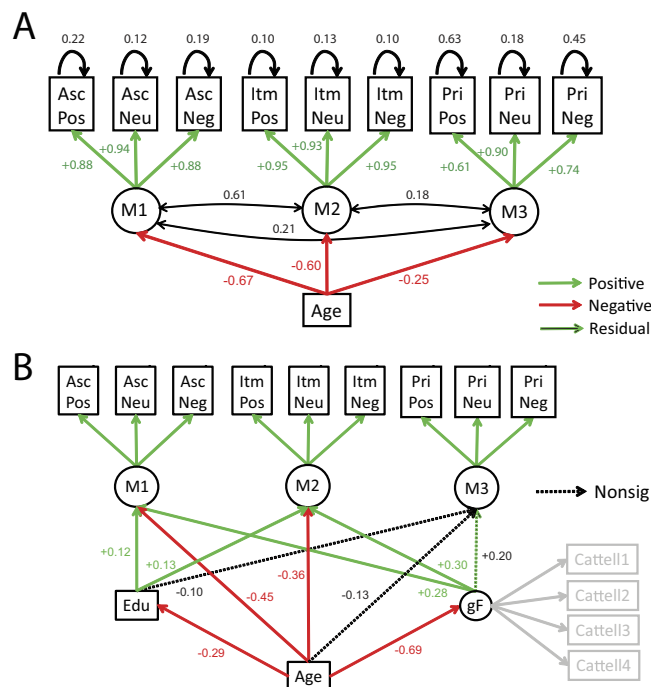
A

0.22 0.12 0.19 0.10 0.13 0.10 0.63 0.18 0.45

Asc Pos
Asc Neu
Asc Neg
Itm Pos
Itm Neu
Itm Neg
Pri Pos
Pri Neu
Pri Neg

+0.88 +0.94 +0.88 +0.95 +0.93 +0.95 +0.61 +0.90 +0.74

M1
0.61
M2
0.18
M3
0.21

-0.67 -0.60 -0.25

Age

Positive
Negative
Residual

B

Asc Pos
Asc Neu
Asc Neg
Itm Pos
Itm Neu
Itm Neg
Pri Pos
Pri Neu
Pri Neg

M1
M2
M3
Nonsig

+0.12 +0.13 -0.10 -0.45 -0.36 -0.13 +0.30 +0.28 +0.20

Edu
gF

Cattell1
Cattell2
Cattell3
Cattell4

-0.29 -0.69

Age